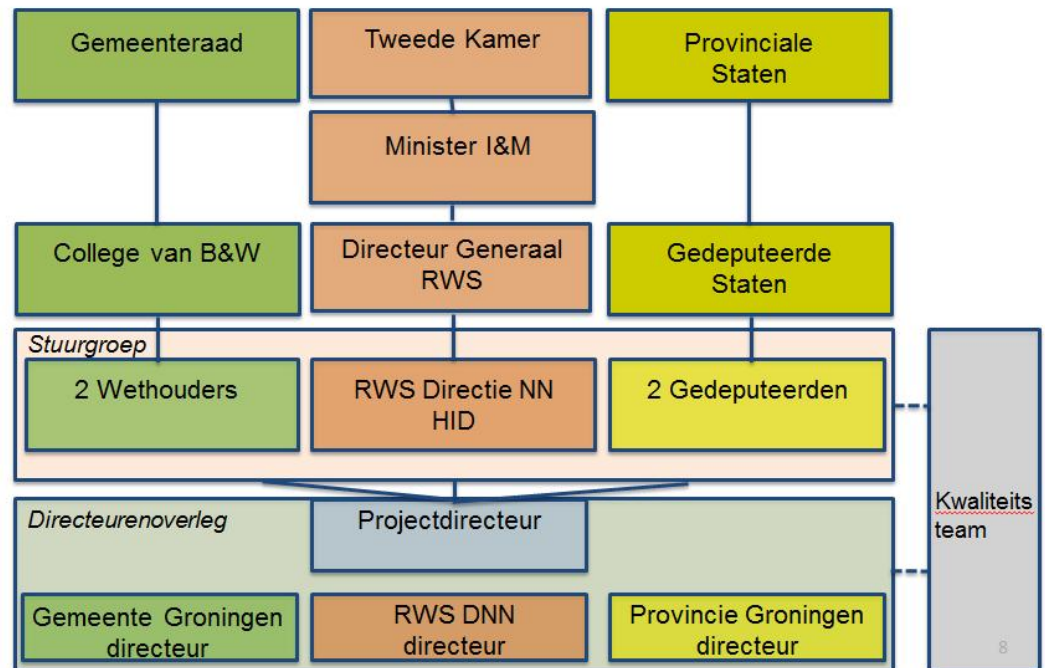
Gemeenteraad

Tweede Kamer

Provinciale Staten

Minister I&M

College van B&W

Directeur Generaal RWS

Gedeputeerde Staten

Stuurgroep

2 Wethouders

RWS Directie NN HID

2 Gedeputeerden

Kwaliteits team

Directeurenoverleg

Projectdirecteur

Gemeente Groningen directeur

RWS DNN directeur

Provincie Groningen directeur

8